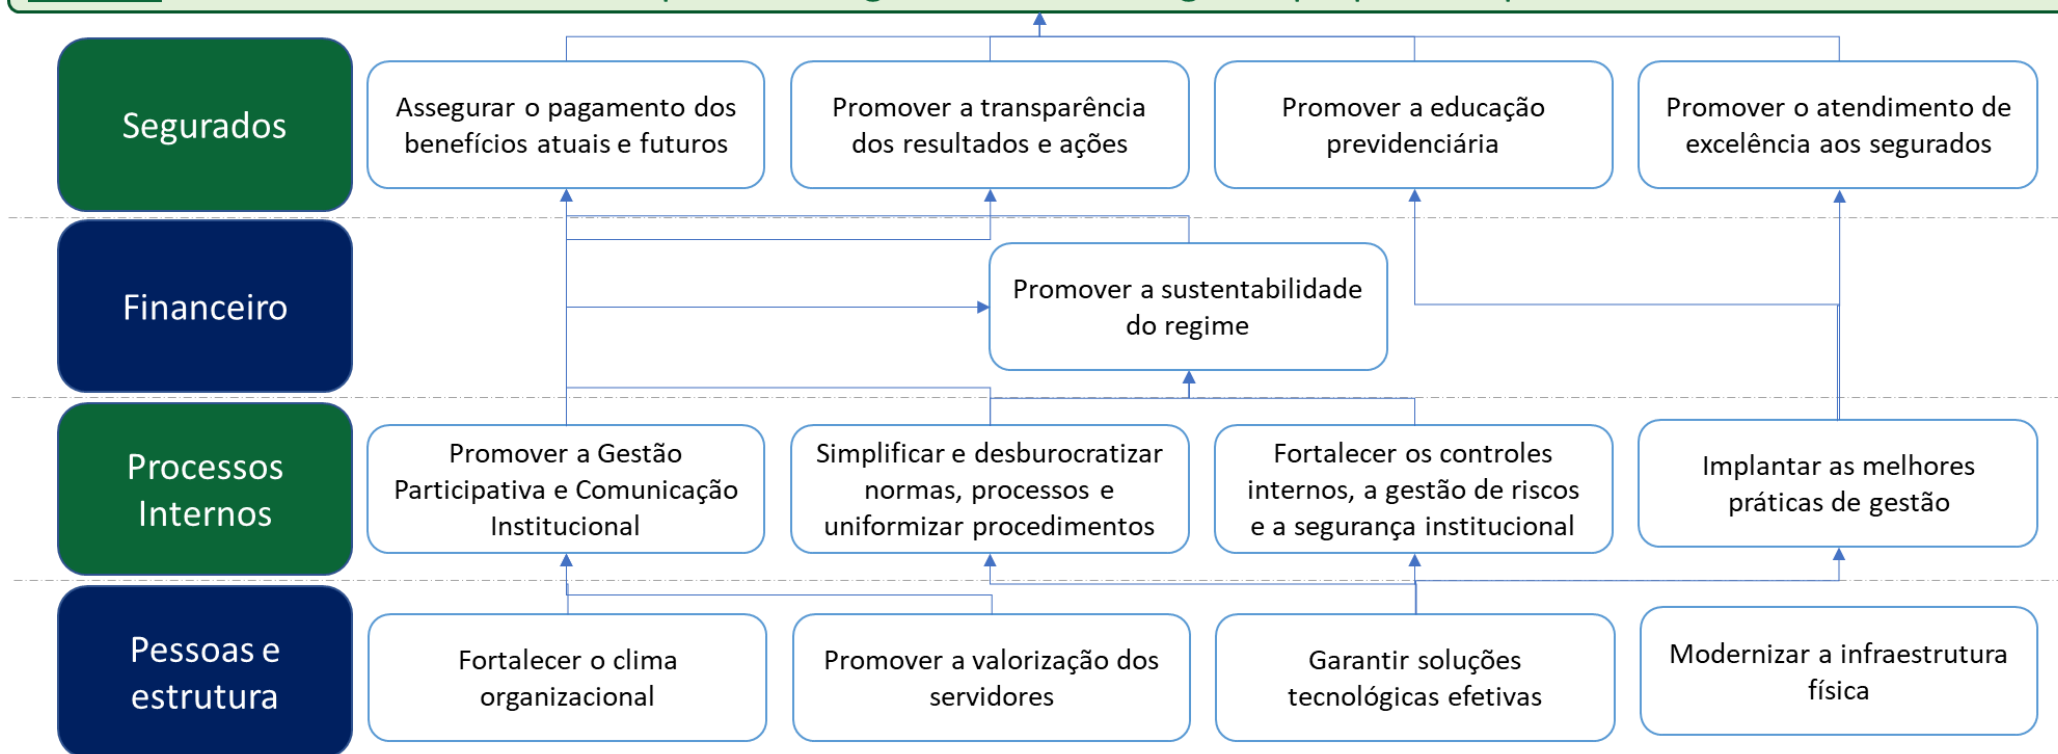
Segurados

Assegurar o pagamento dos benefícios atuais e futuros

Promover a transparência dos resultados e ações

Promover a educação previdenciária

Promover o atendimento de excelência aos segurados

Financeiro

Promover a sustentabilidade do regime

Processos Internos

Promover a Gestão Participativa e Comunicação Institucional

Simplificar e desburocratizar normas, processos e uniformizar procedimentos

Fortalecer os controles internos, a gestão de riscos e a segurança institucional

Implantar as melhores práticas de gestão

Pessoas e estrutura

Fortalecer o clima organizacional

Promover a valorização dos servidores

Garantir soluções tecnológicas efetivas

Modernizar a infraestrutura física